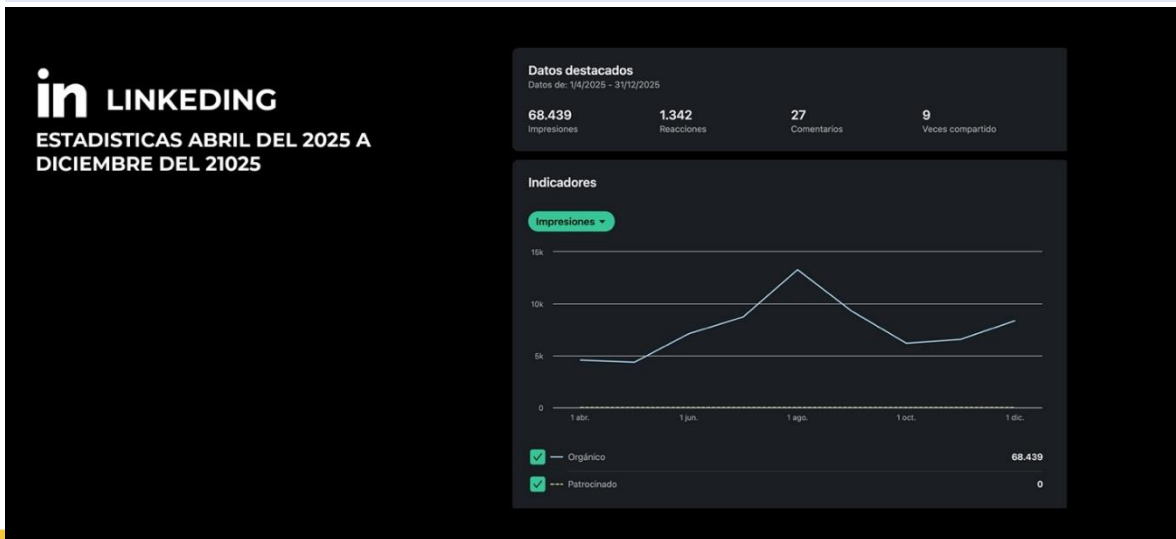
in LINKEDING

ESTADISTICAS ABRIL DEL 2025 A DICIEMBRE DEL 21025

Datos destacados
Datos de: 1/4/2025 - 31/12/2025

68.439
Impresiones

1.342
Reacciones

27
Comentarios

9
Veces compartido

Indicadores

Impresiones

15k
10k
5k
0

1 abr.
1 jun.
1 ago.
1 oct.
1 dic.

Orgánico 68.439

Patrocinado 0